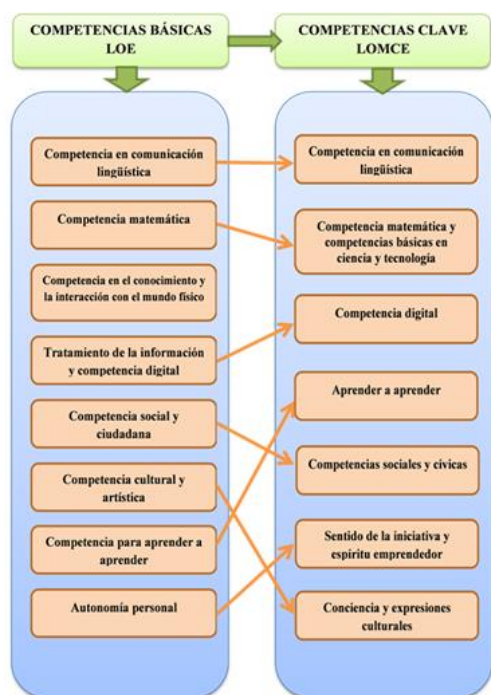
COMPETENCIAS BÁSICAS LOE

COMPETENCIAS CLAVE LOMCE

Competencia en comunicación lingüística

Competencia matemática

Competencia en el conocimiento y la interacción con el mundo físico

Tratamiento de la información y competencia digital

Competencia social y ciudadana

Competencia cultural y artística

Competencia para aprender a aprender

Autonomía personal

Competencia en comunicación lingüística

Competencia matemática y competencias básicas en ciencia y tecnología

Competencia digital

Aprender a aprender

Competencias sociales y cívicas

Sentido de la iniciativa y espíritu emprendedor

Conciencia y expresiones culturales